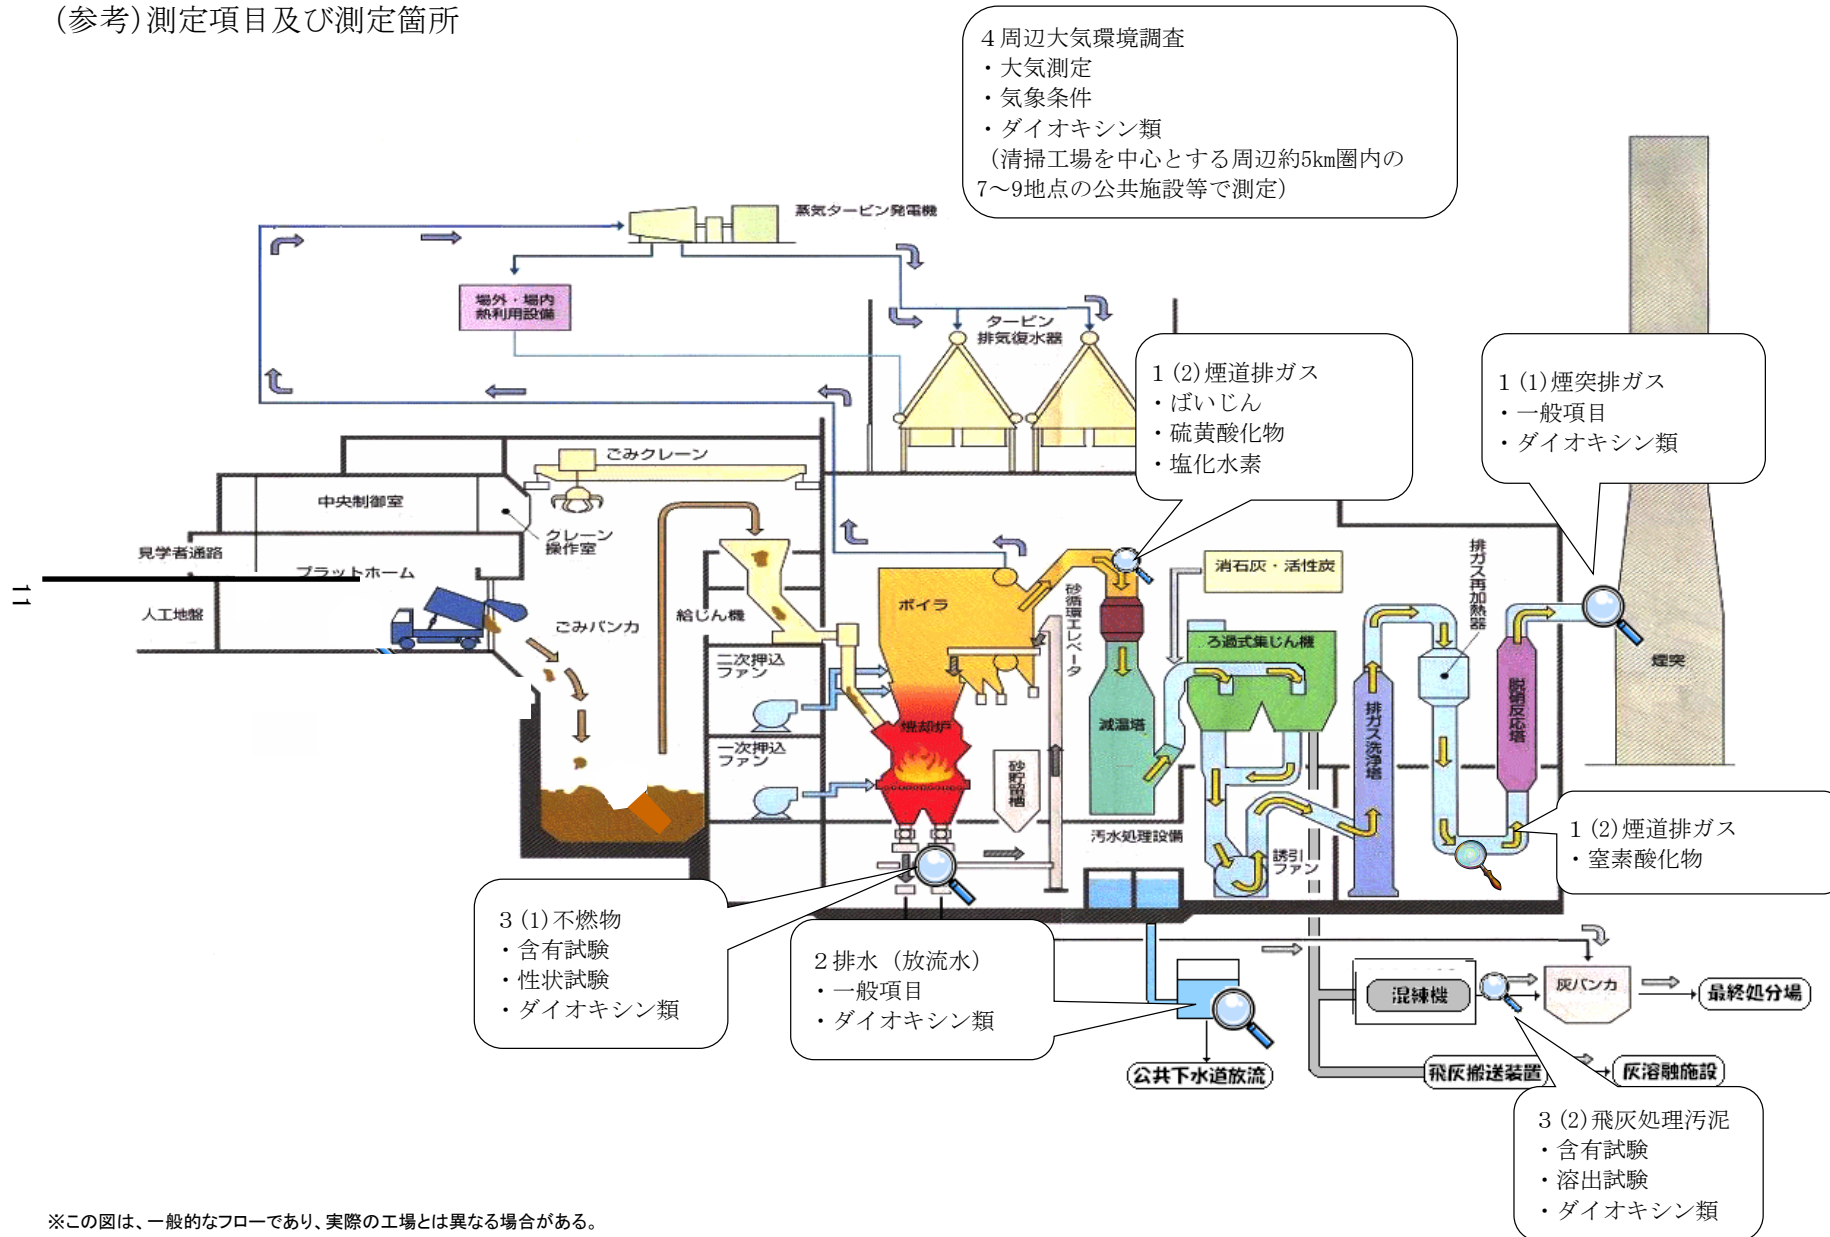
(参考)測定項目及び測定箇所

4 周辺大気環境調査
・大気測定
・気象条件
・ダイオキシン類
（清掃工場を中心とする周辺約5km圏内の7〜9地点の公共施設等で測定）

蒸気タービン発電機

場外・場内熱利用設備

タービン排気復水器

1 (2)煙道排ガス
・ばいじん
・硫黄酸化物
・塩化水素

1 (1)煙突排ガス
・一般項目
・ダイオキシン類

ごみクレーン

中央制御室

クレーン操作室

見学者通路

プラットホーム

人工地盤

ごみバンカ

給じん機

二次押込ファン

一次押込ファン

ボイラ

焼却炉

砂循環エレベータ

砂貯留槽

減温塔

消石灰・活性炭

ろ過式集じん機

排ガス洗浄塔

排ガス再加熱器

脱硝反応塔

煙突

誘引ファン

汚水処理設備

1 (2)煙道排ガス
・窒素酸化物

3 (1)不燃物
・含有試験
・性状試験
・ダイオキシン類

2 排水（放流水）
・一般項目
・ダイオキシン類

公共下水道放流

混練機

灰バンカ

最終処分場

飛灰搬送装置

灰溶融施設

3 (2)飛灰処理汚泥
・含有試験
・溶出試験
・ダイオキシン類

11

※この図は、一般的なフローであり、実際の工場とは異なる場合がある。